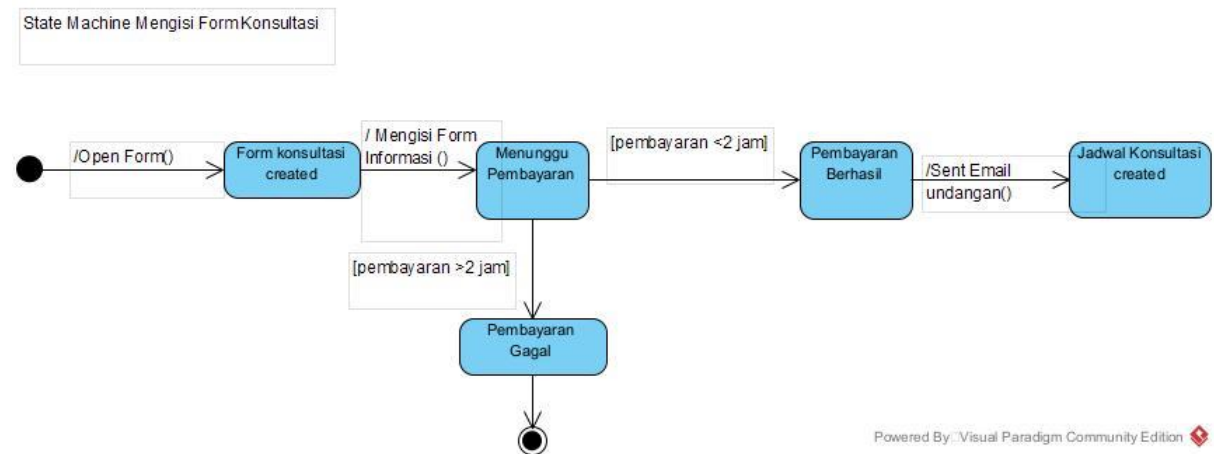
State Machine Mengisi FormKonsultasi

/Open Form()

Form konsultasi created

/ Mengisi Form Informasi ()

Menunggu Pembayaran

[pembayaran <2 jam]

Pembayaran Berhasil

/Sent Email undangan()

Jadwal Konsultasi created

[pembayaran >2 jam]

Pembayaran Gagal

Powered By Visual Paradigm Community Edition